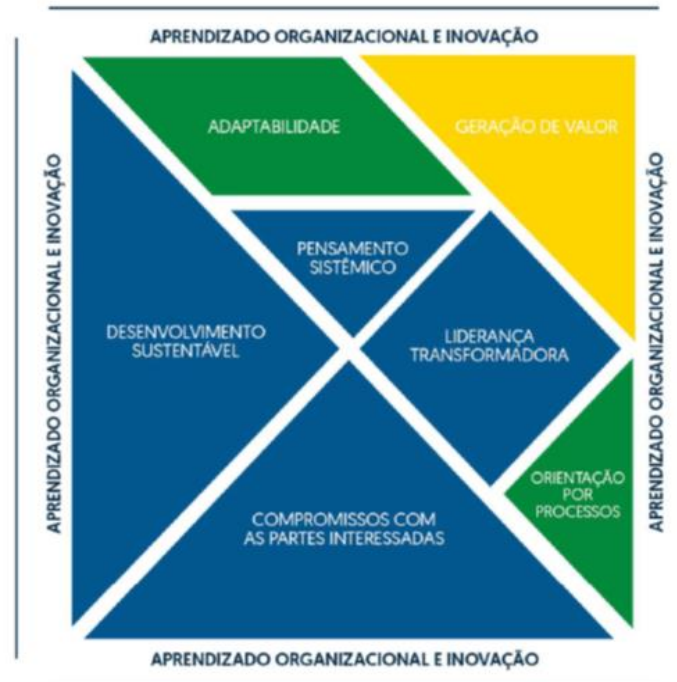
APRENDIZADO ORGANIZACIONAL E INOVAÇÃO

APRENDIZADO ORGANIZACIONAL E INOVAÇÃO

ADAPTABILIDADE

GERAÇÃO DE VALOR

PENSAMENTO SISTÊMICO

DESENVOLVIMENTO SUSTENTÁVEL

LIDERANÇA TRANSFORMADORA

ORIENTAÇÃO POR PROCESSOS

COMPROMISSOS COM AS PARTES INTERESSADAS

APRENDIZADO ORGANIZACIONAL E INOVAÇÃO

APRENDIZADO ORGANIZACIONAL E INOVAÇÃO